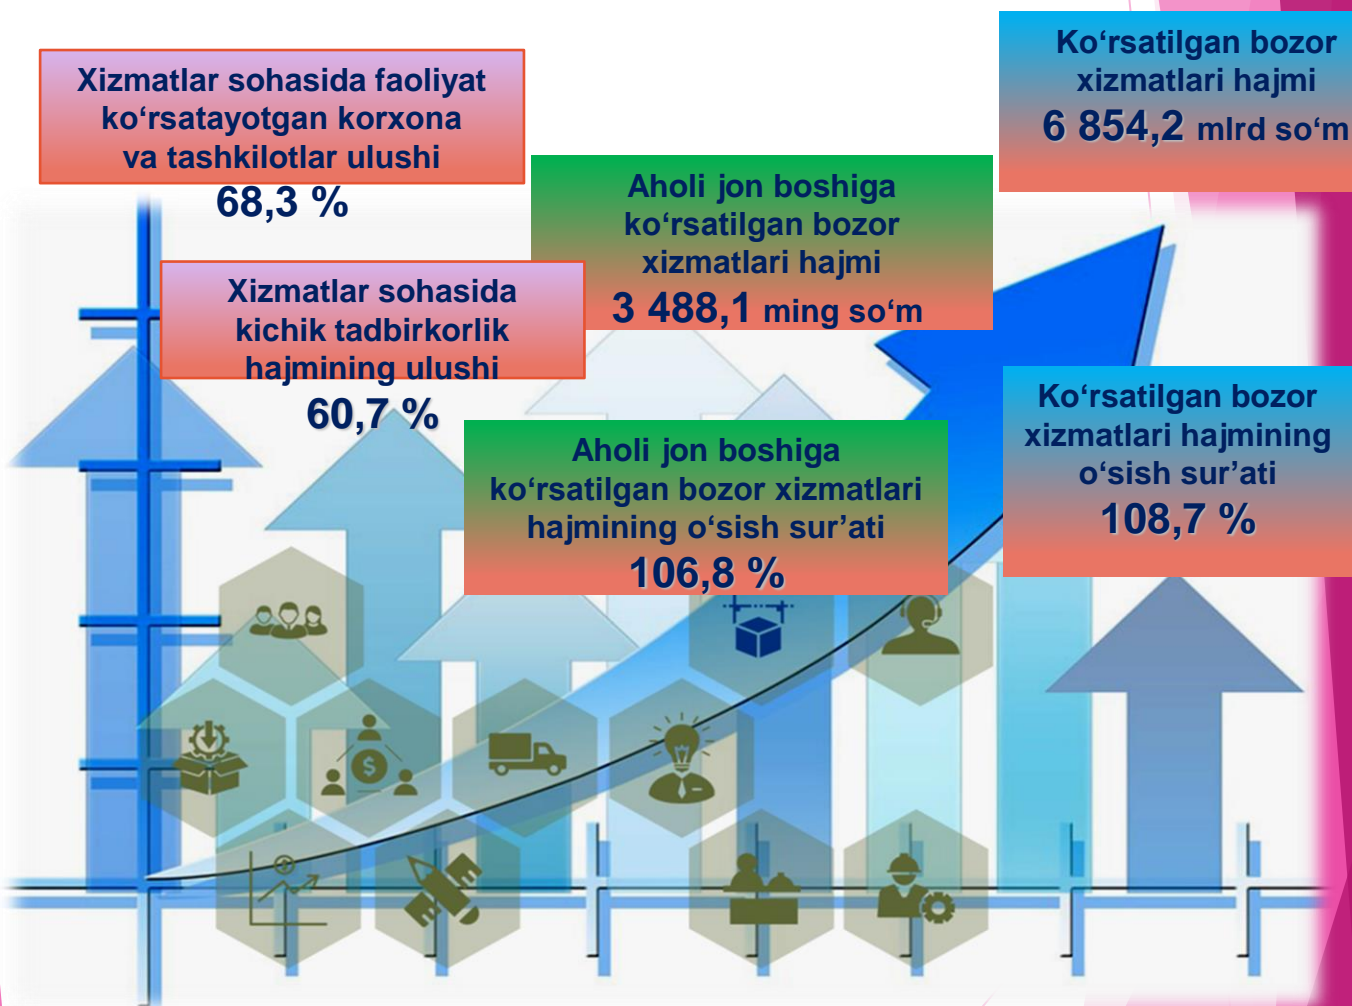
Xizmatlar sohasida faoliyat ko‘rsatayotgan korxona va tashkilotlar ulushi
68,3 %

Xizmatlar sohasida kichik tadbirkorlik hajmining ulushi
60,7 %

Aholi jon boshiga ko‘rsatilgan bozor xizmatlari hajmi
3 488,1 ming so‘m

Ko‘rsatilgan bozor xizmatlari hajmi
6 854,2 mlrd so‘m

Aholi jon boshiga ko‘rsatilgan bozor xizmatlari hajmining o‘sish sur’ati
106,8 %

Ko‘rsatilgan bozor xizmatlari hajmining o‘sish sur’ati
108,7 %